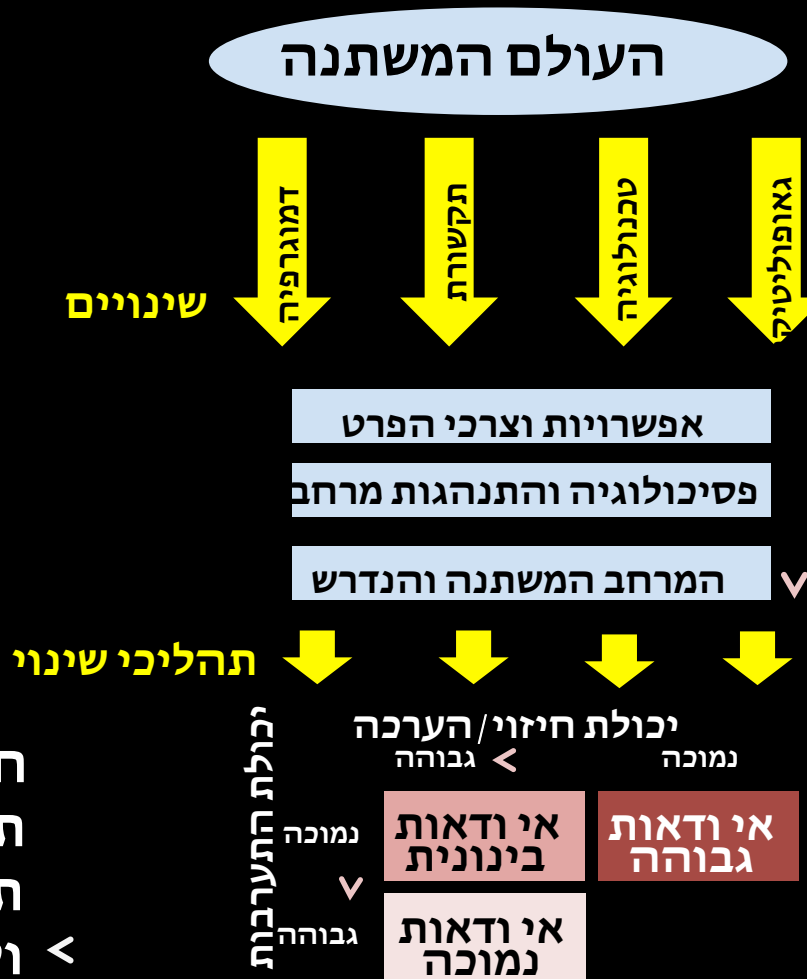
העולם המשתנה

גאופוליטיק
טכנולוגיה
תקשורת
דמוגרפיה

שינויים

אפשרויות וצרכי הפרט

פסיכולוגיה והתנהגות מרחב

המרחב המשתנה והנדרש

תהליכי שינוי

יכולת חיזוי/הערכה
נמוכה
גבוהה

יכולת התערבות
נמוכה
גבוהה

אי ודאות גבוהה

אי ודאות בינונית

אי ודאות נמוכה

ח
ת
ת
ו